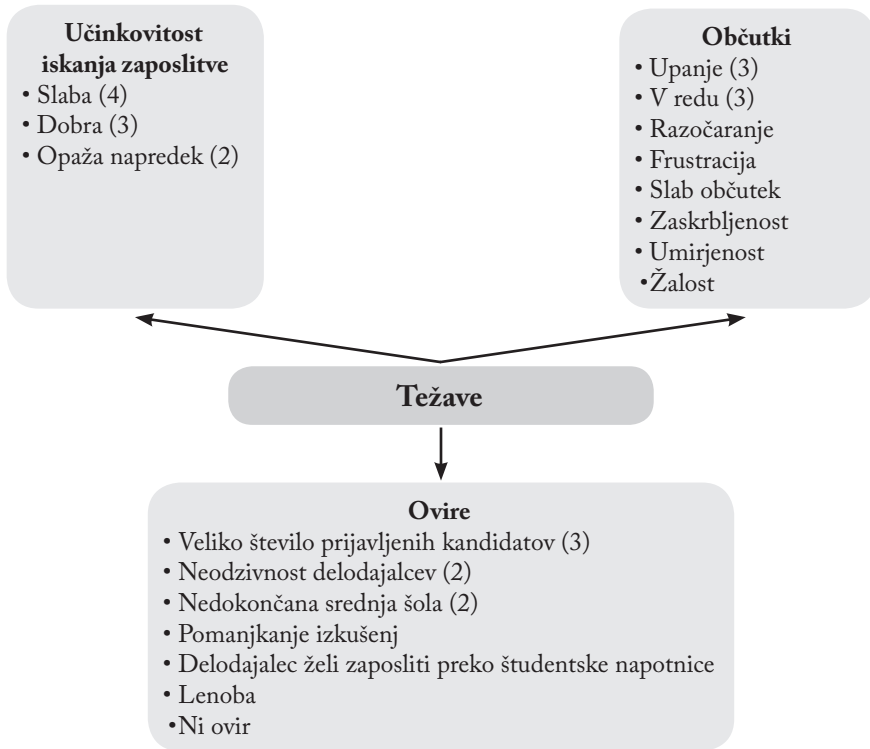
Učinkovitost iskanja zaposlitve
• Slaba (4)
• Dobra (3)
• Opaža napredek (2)

Občutki
• Upanje (3)
• V redu (3)
• Razočaranje
• Frustracija
• Slab občutek
• Zaskrbljenost
• Umirjenost
•Žalost

Težave

Ovire
• Veliko število prijavljenih kandidatov (3)
• Neodzivnost delodajalcev (2)
• Nedokončana srednja šola (2)
• Pomanjkanje izkušenj
• Delodajalec želi zaposliti preko študentske napotnice
• Lenoba
•Ni ovir